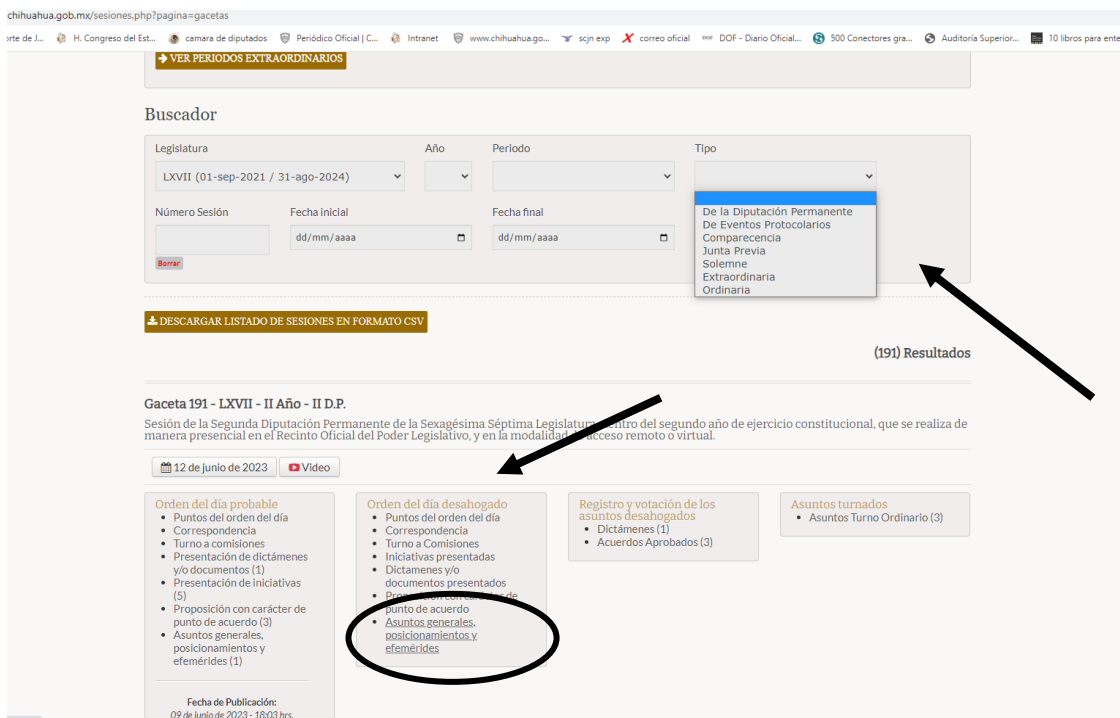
chihuahua.gob.mx/sesiones.php?pagina=gacetas

orte de J... H. Congreso del Est... camara de diputados Periódico Oficial | C... Intranet www.chihuahua.go... scjn exp correo oficial DOF - Diario Oficial... 500 Conectores gra... Auditoría Superior... 10 libros para ente

VER PERIODOS EXTRAORDINARIOS

Buscador

Legislatura
LXVII (01-sep-2021 / 31-ago-2024)

Año

Periodo

Tipo

De la Diputación Permanente
De Eventos Protocolarios
Comparecencia
Junta Previa
Solemne
Extraordinaria
Ordinaria

Número Sesión

Borrar

Fecha inicial
dd/mm/aaaa

Fecha final
dd/mm/aaaa

DESCARGAR LISTADO DE SESIONES EN FORMATO CSV

(191) Resultados

Gaceta 191 - LXVII - II Año - II D.P.

Sesión de la Segunda Diputación Permanente de la Sexagésima Séptima Legislatura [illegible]ntro del segundo año de ejercicio constitucional, que se realiza de manera presencial en el Recinto Oficial del Poder Legislativo, y en la modalid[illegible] acceso remoto o virtual.

12 de junio de 2023 Video

Orden del día probable
- Puntos del orden del día
- Correspondencia
- Turno a comisiones
- Presentación de dictámenes y/o documentos (1)
- Presentación de iniciativas (5)
- Proposición con carácter de punto de acuerdo (3)
- Asuntos generales, posicionamientos y efemérides (1)

Fecha de Publicación:
09 de junio de 2023 - 18:03 hrs.

Orden del día desahogado
- Puntos del orden del día
- Correspondencia
- Turno a Comisiones
- Iniciativas presentadas
- Dictamenes y/o documentos presentados
- Pro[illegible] con carácter de punto de acuerdo
- Asuntos generales, posicionamientos y efemérides

Registro y votación de los asuntos desahogados
- Dictámenes (1)
- Acuerdos Aprobados (3)

Asuntos turnados
- Asuntos Turno Ordinario (3)